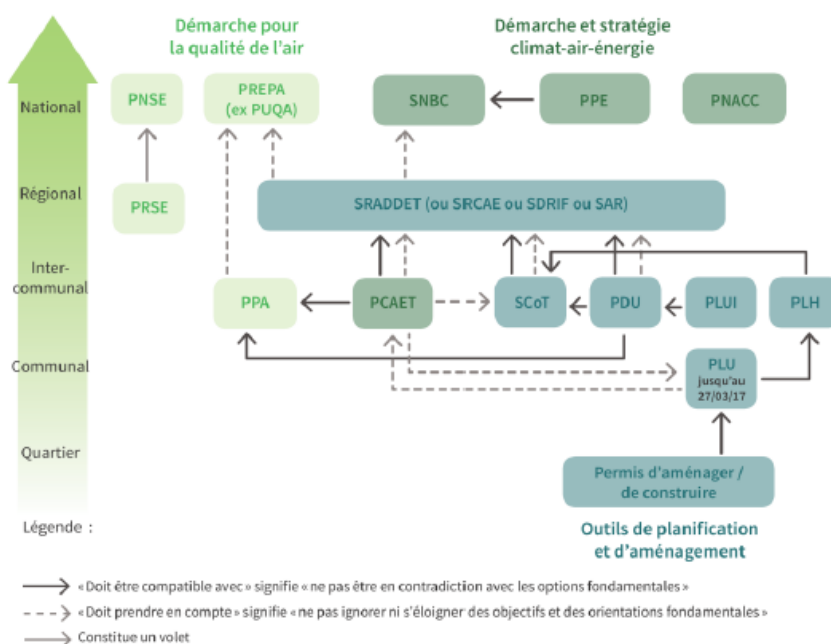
Démarche pour la qualité de l'air

Démarche et stratégie climat-air-énergie

National

Régional

Inter-communal

Communal

Quartier

PNSE

PREPA (ex PUQA)

SNBC

PPE

PNACC

PRSE

SRADDET (ou SRCAE ou SDRIF ou SAR)

PPA

PCAET

SCoT

PDU

PLUI

PLH

PLU jusqu'au 27/03/17

Permis d'aménager / de construire

Outils de planification et d'aménagement

Légende :

« Doit être compatible avec » signifie « ne pas être en contradiction avec les options fondamentales »

« Doit prendre en compte » signifie « ne pas ignorer ni s'éloigner des objectifs et des orientations fondamentales »

Constitue un volet